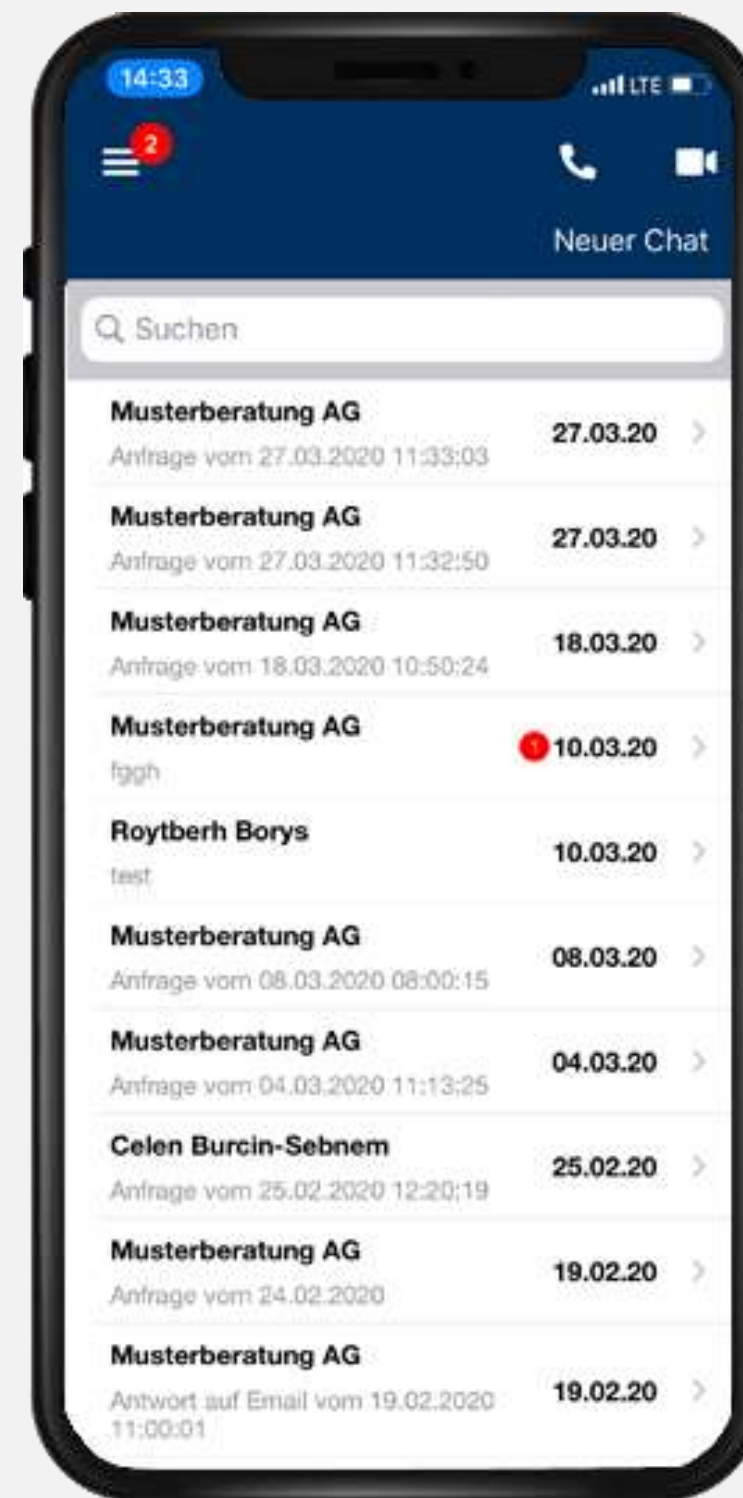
14:33

LTE

2

Neuer Chat

Suchen

Musterberatung AG
Anfrage vom 27.03.2020 11:33:03
27.03.20

Musterberatung AG
Anfrage vom 27.03.2020 11:32:50
27.03.20

Musterberatung AG
Anfrage vom 18.03.2020 10:50:24
18.03.20

Musterberatung AG
fggh
1
10.03.20

Roytberh Borys
test
10.03.20

Musterberatung AG
Anfrage vom 08.03.2020 08:00:15
08.03.20

Musterberatung AG
Anfrage vom 04.03.2020 11:13:25
04.03.20

Celen Burcin-Sebnem
Anfrage vom 25.02.2020 12:20:19
25.02.20

Musterberatung AG
Anfrage vom 24.02.2020
19.02.20

Musterberatung AG
Antwort auf Email vom 19.02.2020 11:00:01
19.02.20